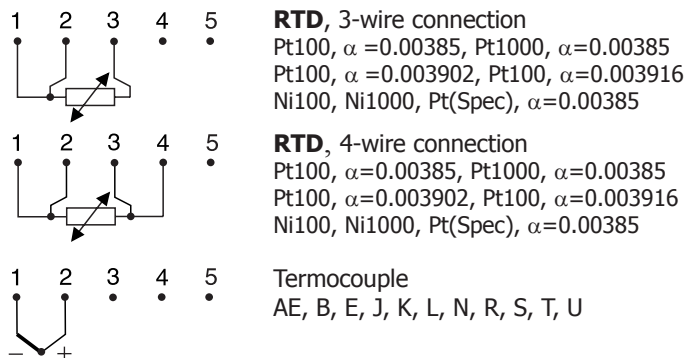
1 2 3 4 5

**RTD**, 3-wire connection
Pt100, $\alpha$ =0.00385, Pt1000, $\alpha$=0.00385
Pt100, $\alpha$ =0.003902, Pt100, $\alpha$=0.003916
Ni100, Ni1000, Pt(Spec), $\alpha$=0.00385

1 2 3 4 5

**RTD**, 4-wire connection
Pt100, $\alpha$=0.00385, Pt1000, $\alpha$=0.00385
Pt100, $\alpha$=0.003902, Pt100, $\alpha$=0.003916
Ni100, Ni1000, Pt(Spec), $\alpha$=0.00385

1 2 3 4 5

− +

Termocouple
AE, B, E, J, K, L, N, R, S, T, U